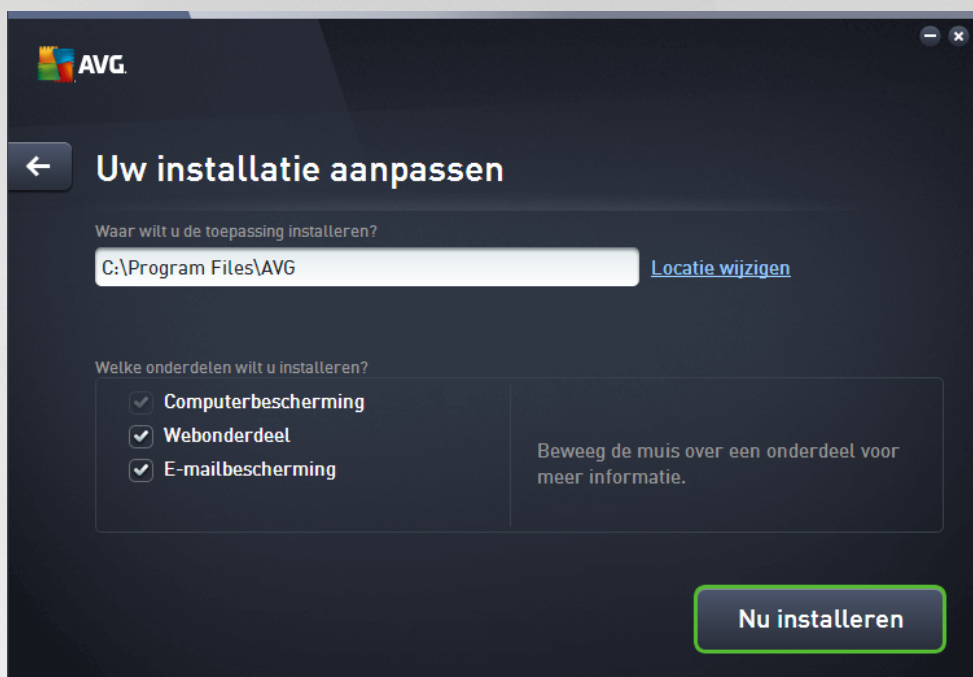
AVG

Uw installatie aanpassen

Waar wilt u de toepassing installeren?

C:\Program Files\AVG

Locatie wijzigen

Welke onderdelen wilt u installeren?

Computerbescherming
Webonderdeel
E-mailbescherming

Beweeg de muis over een onderdeel voor meer informatie.

Nu installeren